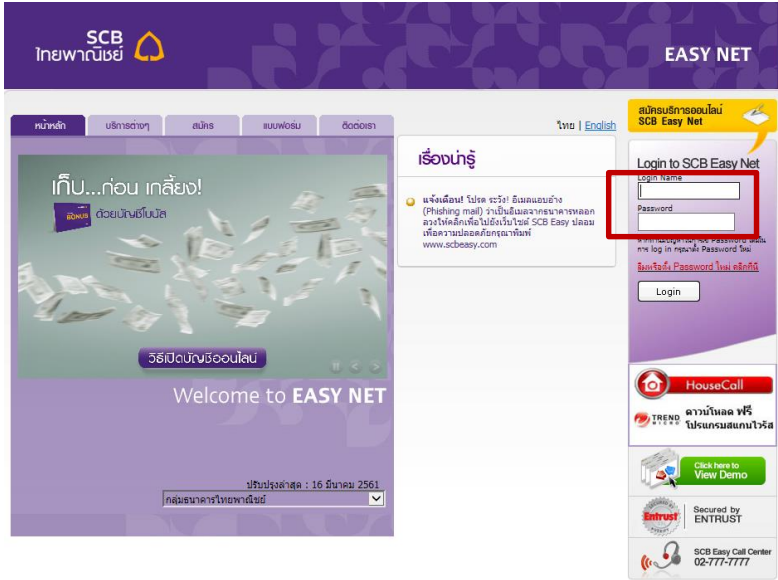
SCB
ไทยพาณิชย์

EASY NET

หน้าหลัก | บริการต่างๆ | สมัคร | แบบฟอร์ม | ติดต่อเรา

ไทย | English

เก็บ...ก่อน เกลี้ยง!

BONUS

ด้วยบัญชีโบนัส

วิธีเปิดบัญชีออนไลน์

Welcome to EASY NET

ปรับปรุงล่าสุด : 16 มีนาคม 2561

กลุ่มธนาคารไทยพาณิชย์

เรื่องน่ารู้

แจ้งเตือน! โปรด ระวัง! อีเมลแอบอ้าง (Phishing mail) ว่าเป็นอีเมลจากธนาคารหลอกลวงให้คลิกเพื่อไปยังเว็บไซต์ SCB Easy ปลอม เพื่อความปลอดภัยกรุณาพิมพ์ www.scbeasy.com

สมัครบริการออนไลน์ SCB Easy Net

Login to SCB Easy Net

Login Name

Password

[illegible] Password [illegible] log in กรุณาตั้ง Password ใหม่

ลืมหรือลั่ง Password ใหม่ คลิกที่นี่

Login

HouseCall

TREND MICRO

ดาวน์โหลด ฟรี โปรแกรมสแกนไวรัส

Click here to View Demo

Entrust

Secured by ENTRUST

SCB Easy Call Center 02-777-7777